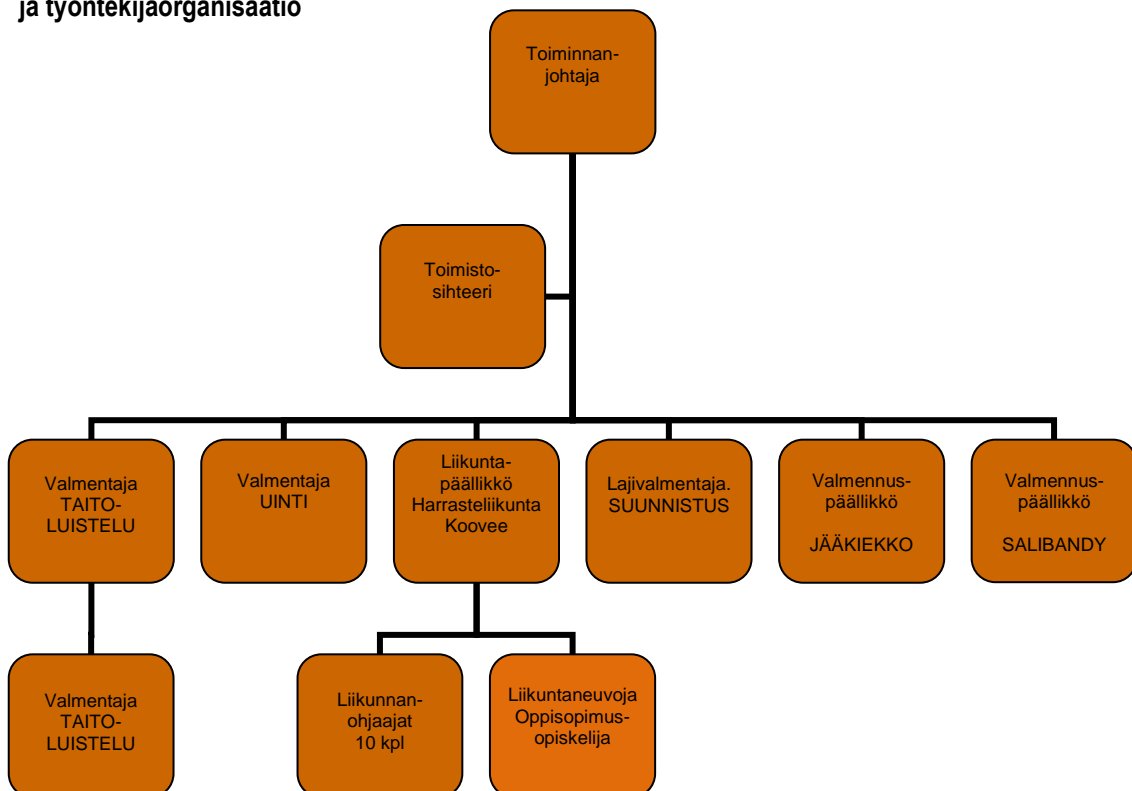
ja työntekijäorganisaatio

Toiminnan-johtaja

Toimisto-sihteeri

Valmentaja TAITO-LUISTELU

Valmentaja UINTI

Liikunta-päällikkö Harrasteliikunta Koovee

Lajivalmentaja. SUUNNISTUS

Valmennus-päällikkö

JÄÄKIEKKO

Valmennus-päällikkö

SALIBANDY

Valmentaja TAITO-LUISTELU

Liikunnan-ohjaajat 10 kpl

Liikuntaneuvoja Oppisopimus-opiskelija